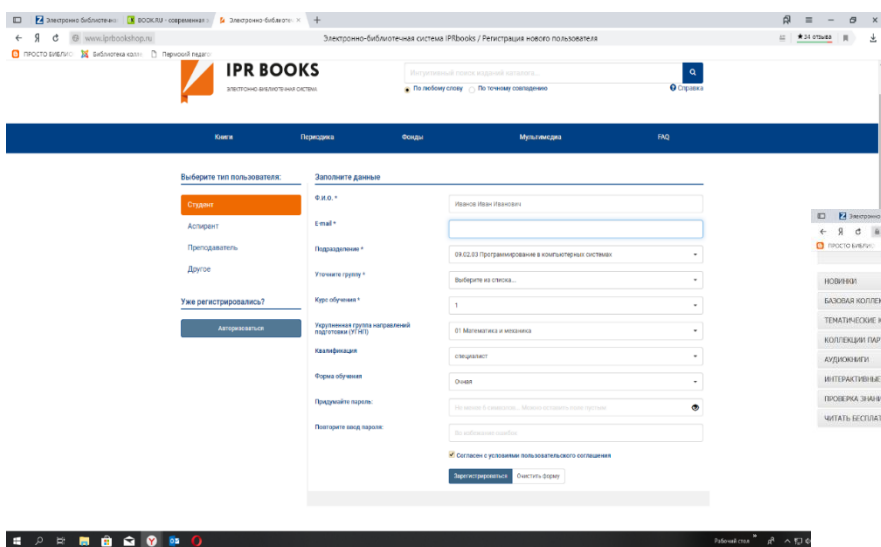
Электронно-библиотека | BOOK.RU - современная | Электронно-библиоте ×

www.iprbookshop.ru

Электронно-библиотечная система IPRbooks / Регистрация нового пользователя

★24 отзыва

ПРОСТО БИБЛИО | Библиотека калм | Пермский педаго

IPR BOOKS
ЭЛЕКТРОННО-БИБЛИОТЕЧНАЯ СИСТЕМА

Интегральный поиск изданий каталога...

По любому слову  По точному совпадению  Справка

Книги  Периодика  Фонды  Мультимедиа  FAQ

Выберите тип пользователя:

Студент
Аспирант
Преподаватель
Другое

Уже регистрировались?

Авторизоваться

Заполните данные

Ф.И.О. * Иванов Иван Иванович

E-mail *

Подразделение * 09.02.03 Программирование в компьютерных системах

Уточните группу * Выберите из списка...

Курс обучения * 1

Укрупненная группа направлений подготовки (УГНП) 01 Математика и механика

Квалификация специалист

Форма обучения Очная

Придумайте пароль: Не менее 6 символов... Можно оставить поле пустым

Повторите ввод пароля: Во избежание ошибок

Согласен с условиями пользовательского соглашения

Зарегистрироваться  Очистить форму

Электро
ПРОСТО БИБЛИО
НОВИНКИ
БАЗОВАЯ КОЛЛЕ
ТЕМАТИЧЕСКИЕ К
КОЛЛЕКЦИИ ПАР
АУДИОКНИГИ
ИНТЕРАКТИВНЫЕ
ПРОВЕРКА ЗНАН
ЧИТАТЬ БЕСПЛАТ

Рабочий стол